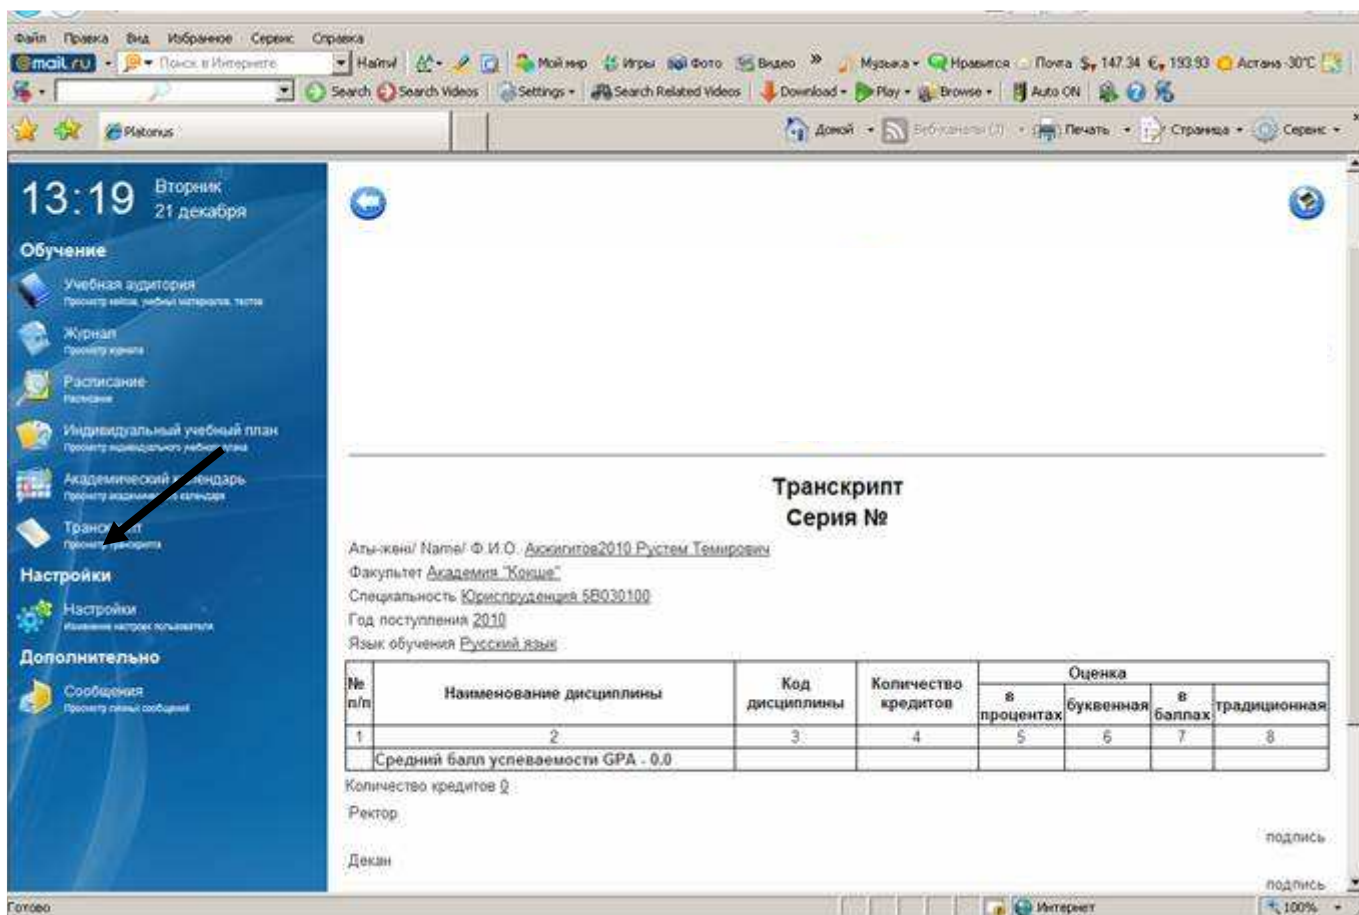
Файл Правка Вид Избранное Сервис Справка

mail.ru Поиск в Интернете Найти! Мой мир Игры Фото Видео » Музыка Нравится Почта $ 147.34 € 193.93 Астана -30°C

Search Search Videos Settings Search Related Videos Download Play Browse Auto ON

Platonus

Домой Веб-каналы (J) Печать Страница Сервис

13:19 Вторник 21 декабря

Обучение

Учебная аудитория
Просмотр кейсов, учебных материалов, тестов

Журнал
Просмотр журнала

Расписание
Расписание

Индивидуальный учебный план
Просмотр индивидуального учебного плана

Академический календарь
Просмотр академического календаря

Транскрипт
Просмотр транскрипта

Настройки

Настройки
Изменение настроек пользователя

Дополнительно

Сообщения
Просмотр личных сообщений

Транскрипт
Серия №

Аты-жөні/ Name/ Ф.И.О. Аскеритов2010 Рустем Темирович
Факультет Академия "Кокше"
Специальность Юриспруденция 5В030100
Год поступления 2010
Язык обучения Русский язык

| № п/п | Наименование дисциплины | Код дисциплины | Количество кредитов | Оценка в процентах | Оценка буквенная | Оценка в баллах | Оценка традиционная |
|---|---|---|---|---|---|---|---|
| 1 | 2 | 3 | 4 | 5 | 6 | 7 | 8 |
| | Средний балл успеваемости GPA - 0.0 | | | | | | |

Количество кредитов 0

Ректор
подпись

Декан
подпись

Готово Интернет 100%